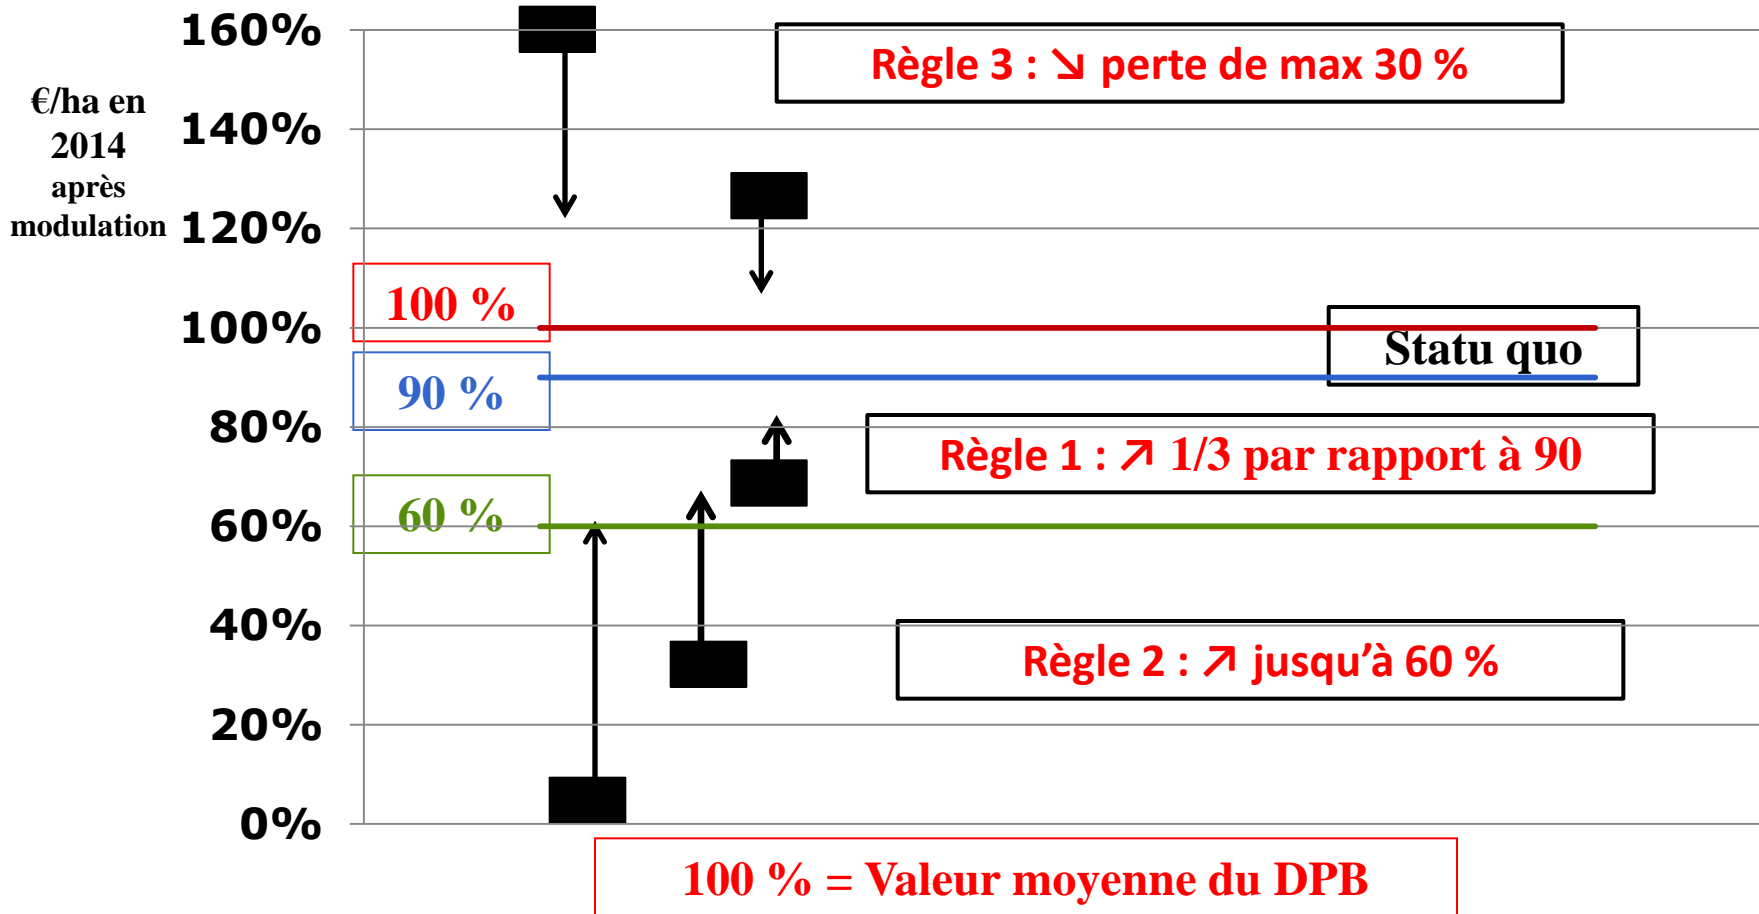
€/ha en 2014 après modulation

160%

140%

120%

100%

80%

60%

40%

20%

0%

Règle 3 : ↘ perte de max 30 %

100 %

Statu quo

90 %

Règle 1 : ↗ 1/3 par rapport à 90

60 %

Règle 2 : ↗ jusqu’à 60 %

100 % = Valeur moyenne du DPB